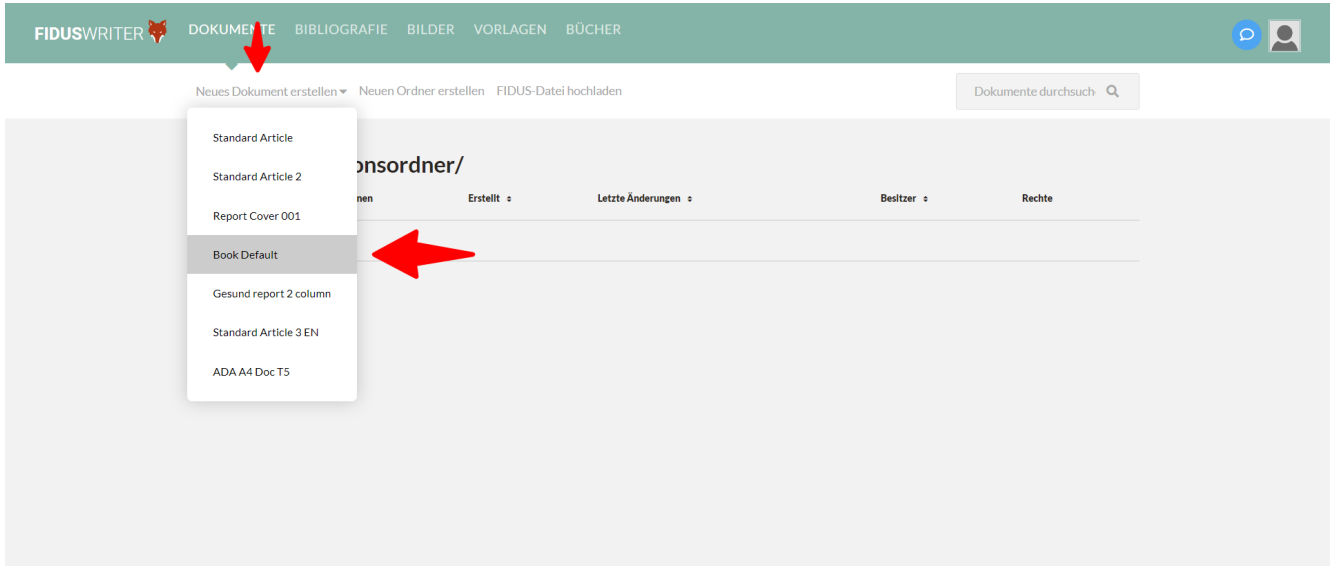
FIDUSWRITER DOKUMENTE BIBLIOGRAFIE BILDER VORLAGEN BÜCHER

Neues Dokument erstellen Neuen Ordner erstellen FIDUS-Datei hochladen

Dokumente durchsuch

Standard Article
Standard Article 2
Report Cover 001
Book Default
Gesund report 2 column
Standard Article 3 EN
ADA A4 Doc T5

onsordner/

| nen | Erstellt | Letzte Änderungen | Besitzer | Rechte |
|---|---|---|---|---|